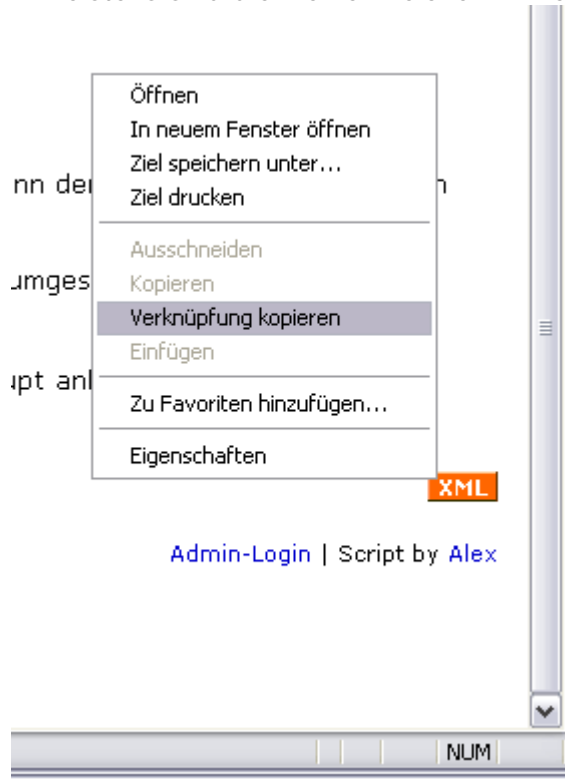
nn der
umges
upt anl

Öffnen
In neuem Fenster öffnen
Ziel speichern unter...
Ziel drucken

Ausschneiden
Kopieren
Verknüpfung kopieren
Einfügen

Zu Favoriten hinzufügen...

Eigenschaften

XML

Admin-Login | Script by Alex

NUM